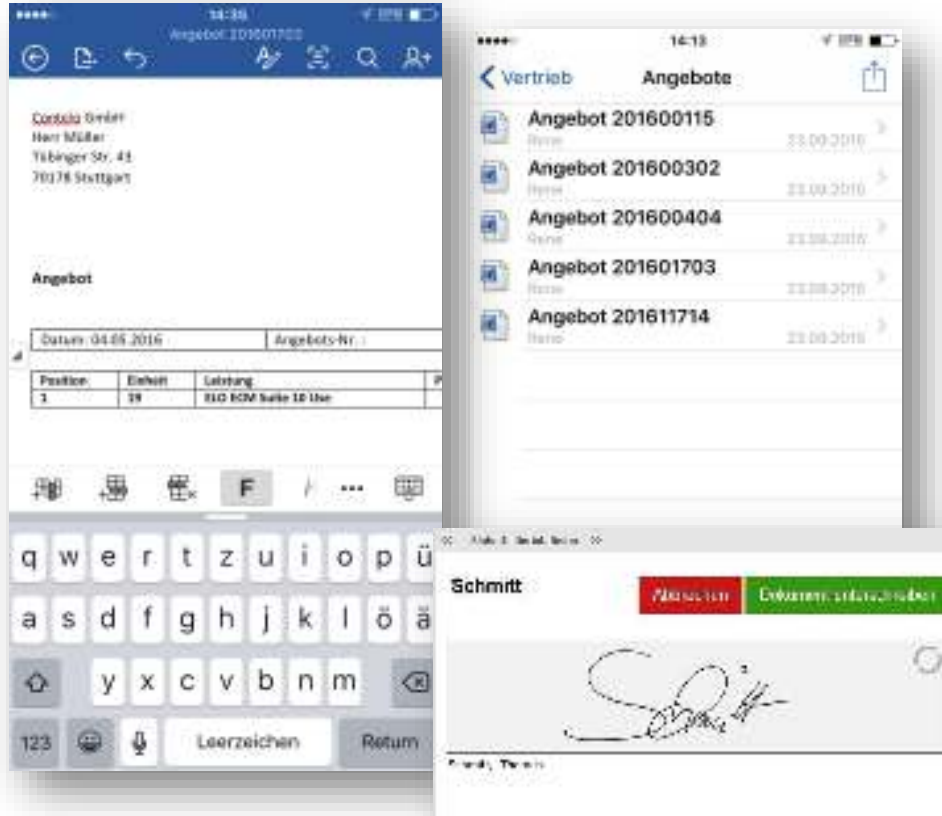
14:35
Angebot 201601703

Contoso GmbH
Herr Müller
Tübinger Str. 43
70178 Stuttgart

Angebot

| Datum: 04.05.2016 | Angebots-Nr.: |
|---|---|

| Position | Einheit | Leistung |
|---|---|---|
| 1 | 19 | ELO ECM Suite 10 User |

F

q w e r t z u i o p ü
a s d f g h j k l ö ä
y x c v b n m
123 Leerzeichen Return

14:13
Vertrieb
Angebote

Angebot 201600115
23.09.2016
Angebot 201600302
23.09.2016
Angebot 201600404
23.09.2016
Angebot 201601703
23.09.2016
Angebot 201611714
23.09.2016

Schmitt
Abbrechen
Dokument unterschreiben

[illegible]